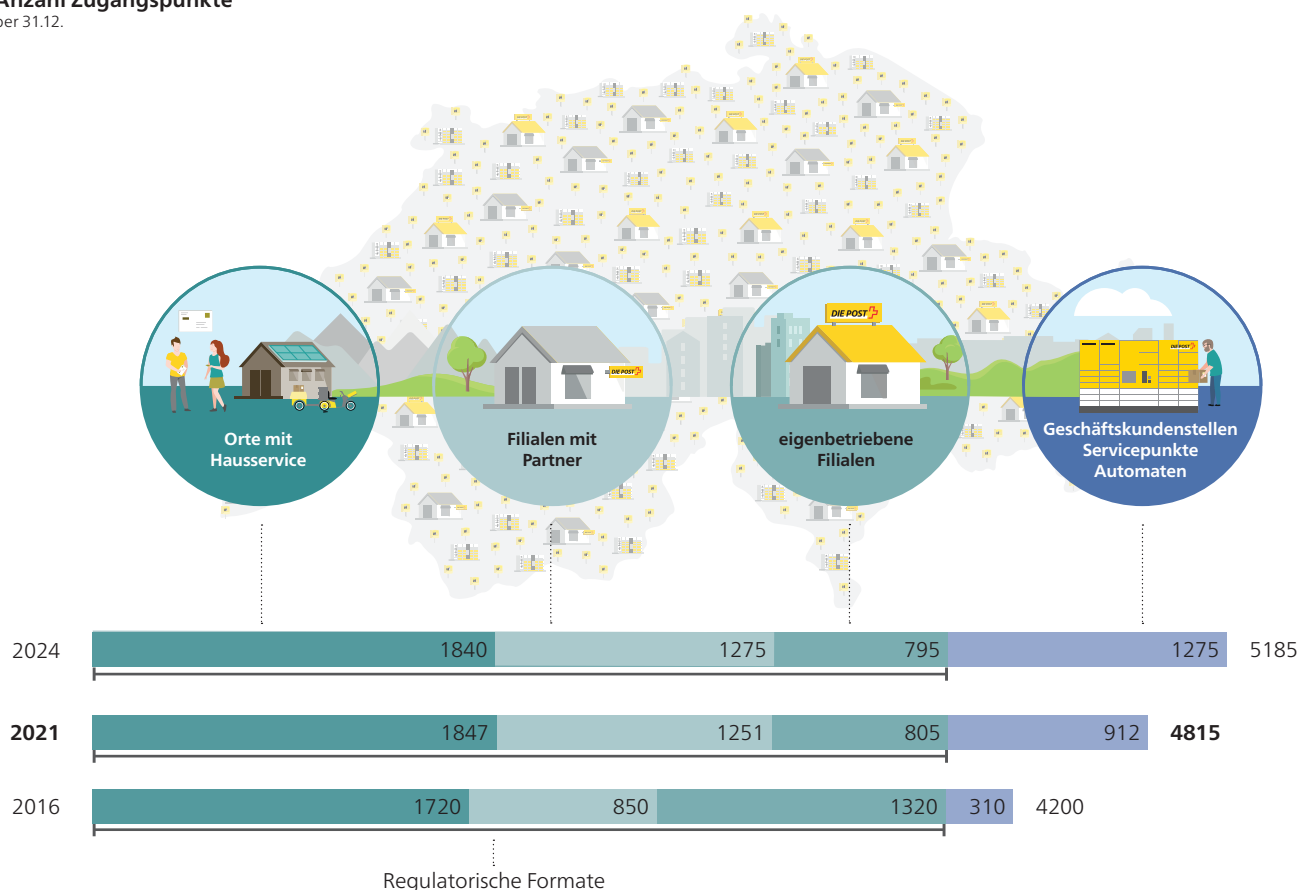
Anzahl Zugangspunkte
per 31.12.

DIE POST

Orte mit Hausservice

Filialen mit Partner

eigenbetriebene Filialen

Geschäftskundenstellen Servicepunkte Automaten

| | | | | | |
|---|---|---|---|---|---|
| 2024 | 1840 | 1275 | 795 | 1275 | 5185 |
| **2021** | 1847 | 1251 | 805 | 912 | **4815** |
| 2016 | 1720 | 850 | 1320 | 310 | 4200 |

Regulatorische Formate